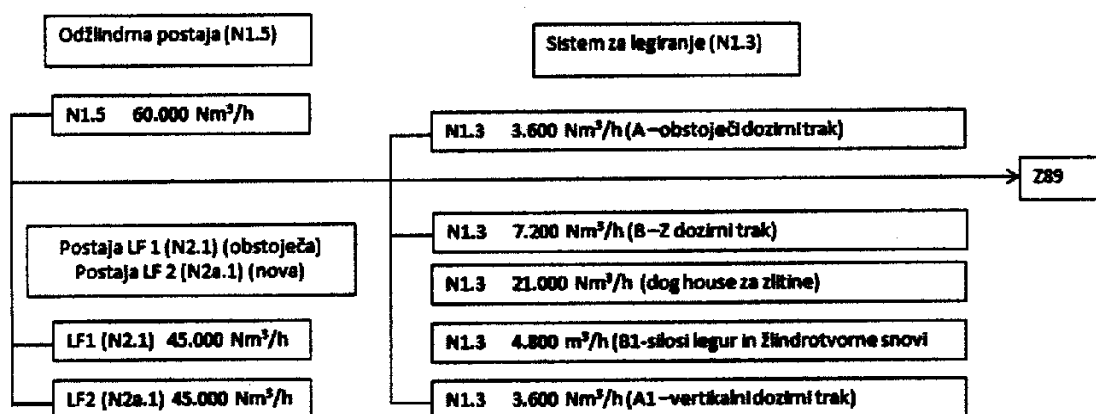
Odžlindrna postaja (N1.5)

Sistem za legiranje (N1.3)

N1.5 60.000 Nm$^3$/h

N1.3 3.600 Nm$^3$/h (A–obstoječi dozirni trak)

Z89

N1.3 7.200 Nm$^3$/h (B–Z dozirni trak)

Postaja LF 1 (N2.1) (obstoječa)
Postaja LF 2 (N2a.1) (nova)

N1.3 21.000 Nm$^3$/h (dog house za zlitine)

N1.3 4.800 m$^3$/h (B1-silosi legur in žlindrotvorne snovi

LF1 (N2.1) 45.000 Nm$^3$/h

LF2 (N2a.1) 45.000 Nm$^3$/h

N1.3 3.600 Nm$^3$/h (A1–vertikalni dozirni trak)